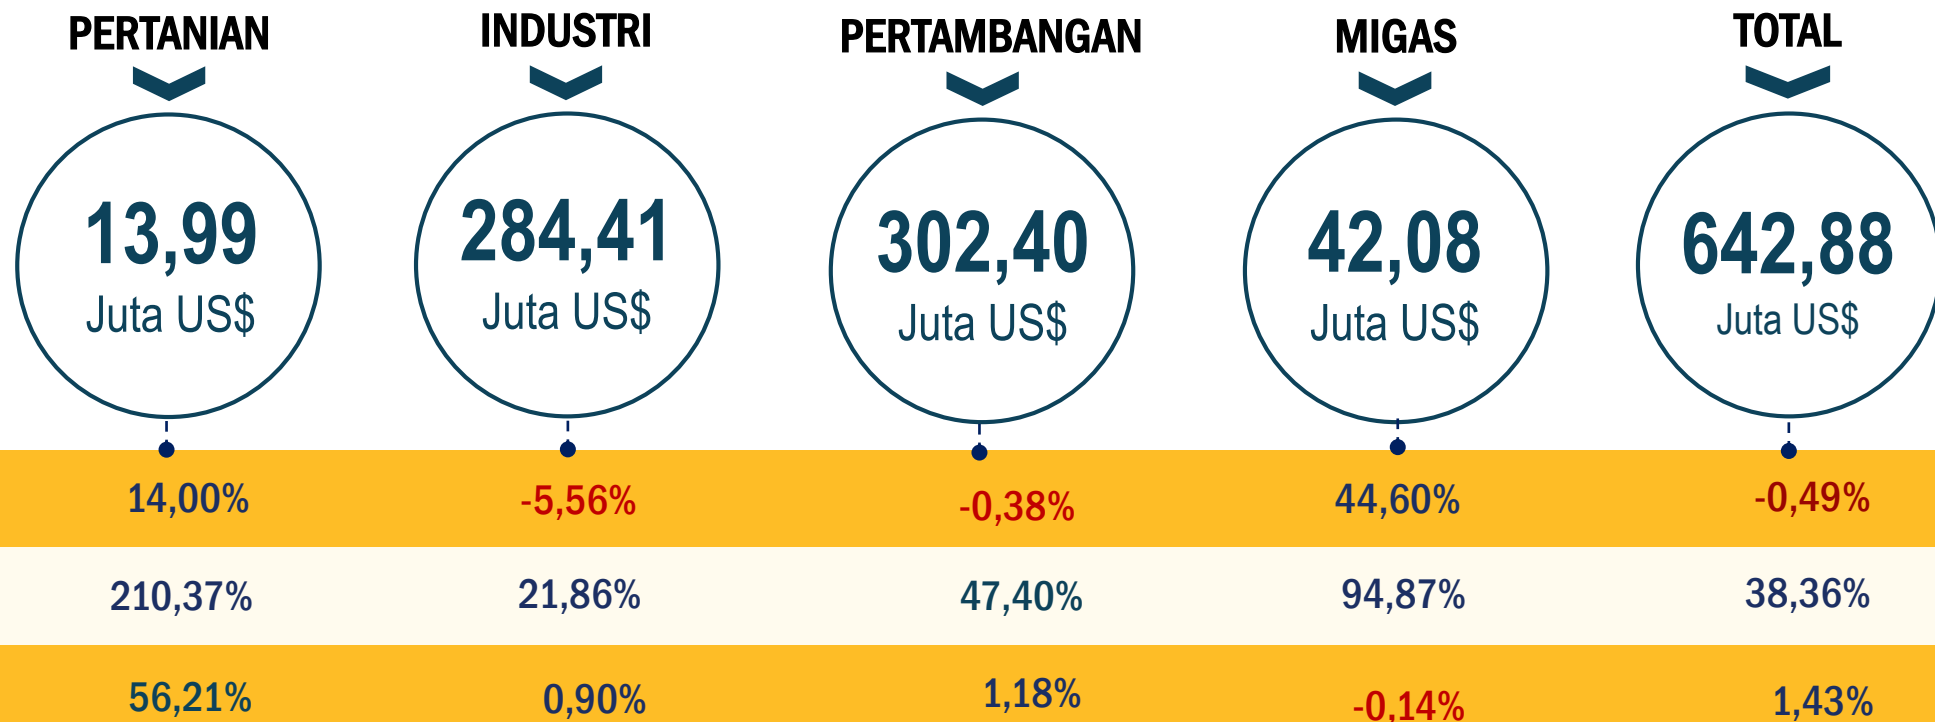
| PERTANIAN | INDUSTRI | PERTAMBANGAN | MIGAS | TOTAL |
|---|---|---|---|---|
| 13,99 Juta US$ | 284,41 Juta US$ | 302,40 Juta US$ | 42,08 Juta US$ | 642,88 Juta US$ |
| 14,00% | -5,56% | -0,38% | 44,60% | -0,49% |
| 210,37% | 21,86% | 47,40% | 94,87% | 38,36% |
| 56,21% | 0,90% | 1,18% | -0,14% | 1,43% |